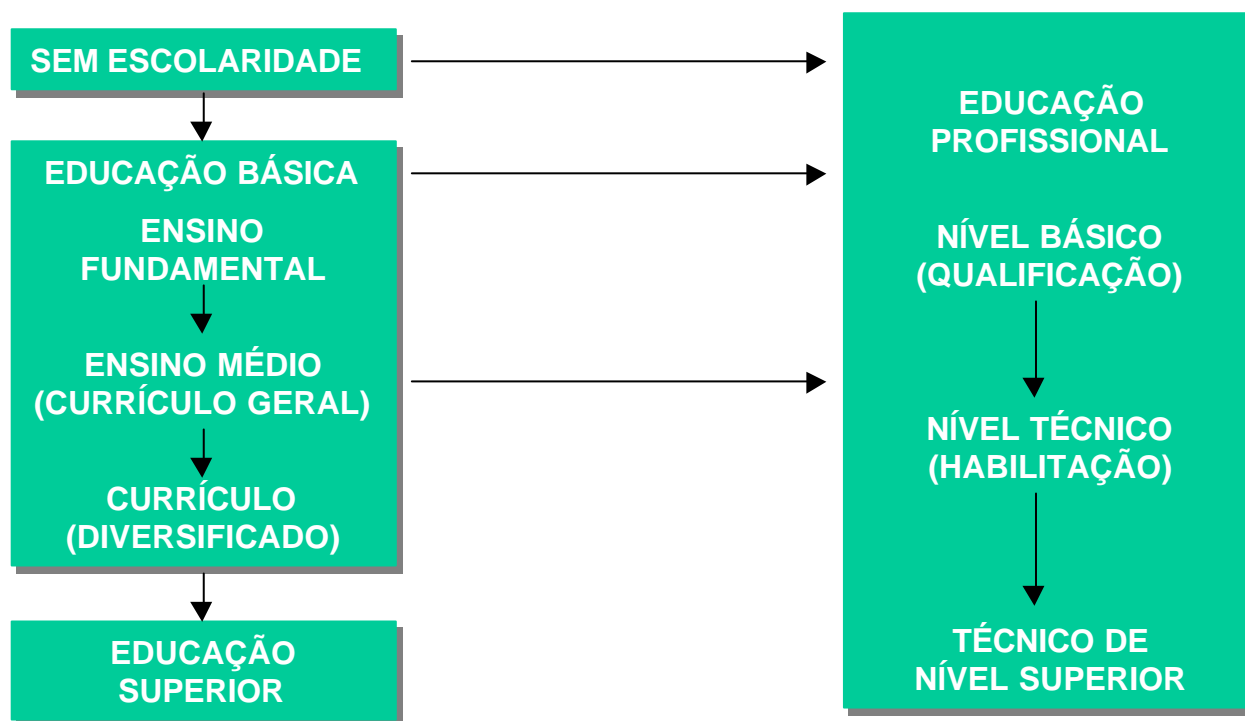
SEM ESCOLARIDADE

EDUCAÇÃO BÁSICA

ENSINO FUNDAMENTAL

ENSINO MÉDIO (CURRÍCULO GERAL)

CURRÍCULO (DIVERSIFICADO)

EDUCAÇÃO SUPERIOR

EDUCAÇÃO PROFISSIONAL

NÍVEL BÁSICO (QUALIFICAÇÃO)

NÍVEL TÉCNICO (HABILITAÇÃO)

TÉCNICO DE NÍVEL SUPERIOR